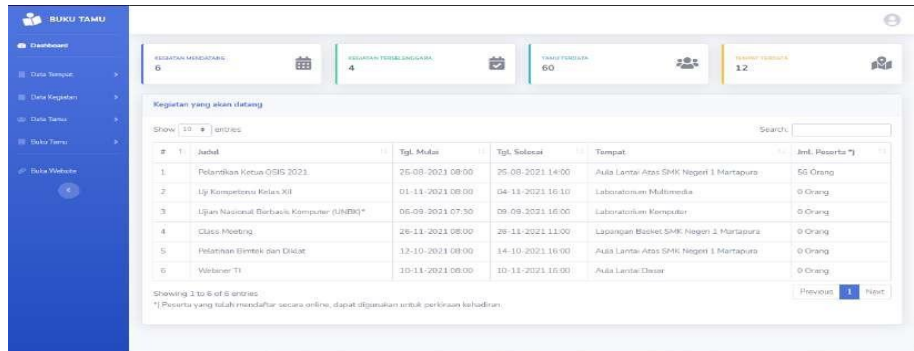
BUKU TAMU

Dashboard

Data Tempat

Data Kegiatan

Data Tamu

Buku Tamu

Buka Website

KEGIATAN MENDATANG
6

KEGIATAN TERSELENGGARA
4

TAMU TERDATA
60

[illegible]
12

Kegiatan yang akan datang

Show 10 entries

Search:

| # | Judul | Tgl. Mulai | Tgl. Selesai | Tempat | Jml. Peserta *) |
|---|---|---|---|---|---|
| 1 | Pelantikan Ketua OSIS 2021 | 25-08-2021 08:00 | 25-08-2021 14:00 | Aula Lantai Atas SMK Negeri 1 Martapura | 56 Orang |
| 2 | Uji Kompetensi Kelas XII | 01-11-2021 08:00 | 04-11-2021 16:10 | Laboratorium Multimedia | 0 Orang |
| 3 | Ujian Nasional Berbasis Komputer (UNBK)* | 06-09-2021 07:30 | 09-09-2021 16:00 | Laboratorium Komputer | 0 Orang |
| 4 | Class Meeting | 26-11-2021 08:00 | 28-11-2021 11:00 | Lapangan Basket SMK Negeri 1 Martapura | 0 Orang |
| 5 | Pelatihan Bimtek dan Diklat | 12-10-2021 08:00 | 14-10-2021 16:00 | Aula Lantai Atas SMK Negeri 1 Martapura | 0 Orang |
| 6 | Webiner TI | 10-11-2021 08:00 | 10-11-2021 16:00 | Aula Lantai Dasar | 0 Orang |

Showing 1 to 6 of 6 entries

*) Peserta yang telah mendaftar secara online, dapat digunakan untuk perkiraan kehadiran.

Previous 1 Next